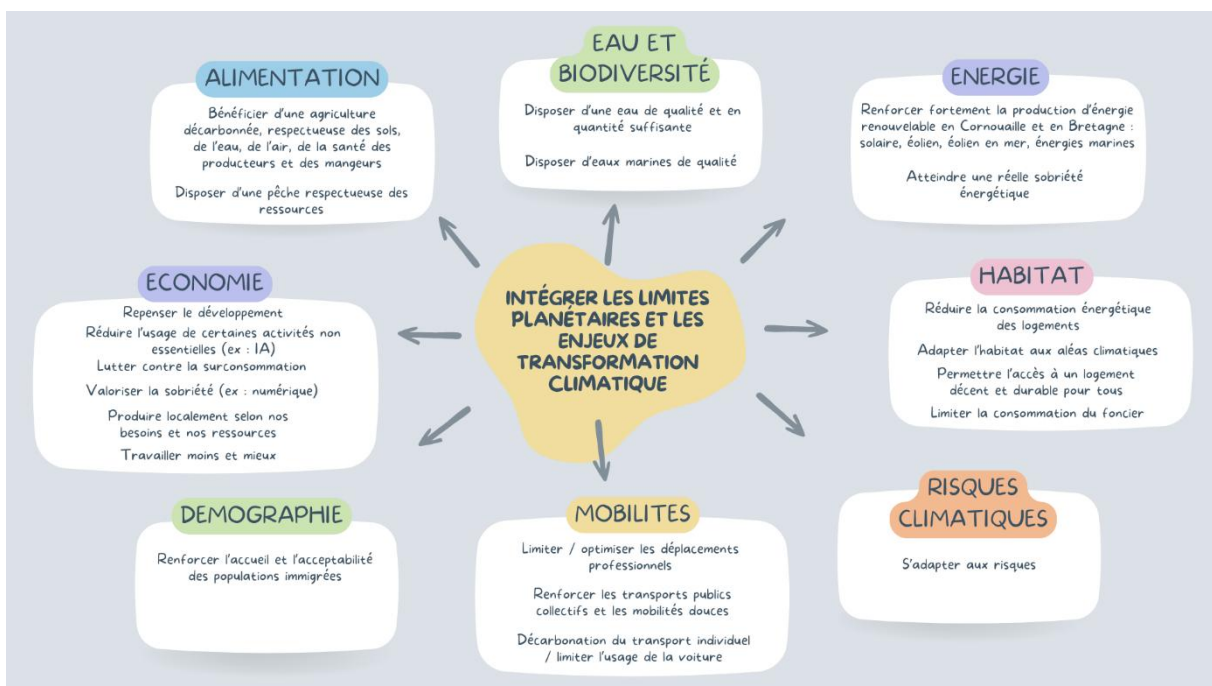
ALIMENTATION

Bénéficier d'une agriculture décarbonnée, respectueuse des sols, de l'eau, de l'air, de la santé des producteurs et des mangeurs

Disposer d'une pêche respectueuse des ressources

EAU ET BIODIVERSITÉ

Disposer d'une eau de qualité et en quantité suffisante

Disposer d'eaux marines de qualité

ENERGIE

Renforcer fortement la production d'énergie renouvelable en Cornouaille et en Bretagne : solaire, éolien, éolien en mer, énergies marines

Atteindre une réelle sobriété énergétique

ECONOMIE

Repenser le développement

Réduire l'usage de certaines activités non essentielles (ex : IA)

Lutter contre la surconsommation

Valoriser la sobriété (ex : numérique)

Produire localement selon nos besoins et nos ressources

Travailler moins et mieux

INTÉGRER LES LIMITES PLANÉTAIRES ET LES ENJEUX DE TRANSFORMATION CLIMATIQUE

HABITAT

Réduire la consommation énergétique des logements

Adapter l'habitat aux aléas climatiques

Permettre l'accès à un logement décent et durable pour tous

Limiter la consommation du foncier

DEMOGRAPHIE

Renforcer l'accueil et l'acceptabilité des populations immigrées

MOBILITES

Limiter / optimiser les déplacements professionnels

Renforcer les transports publics collectifs et les mobilités douces

Décarbonation du transport individuel / limiter l'usage de la voiture

RISQUES CLIMATIQUES

S'adapter aux risques